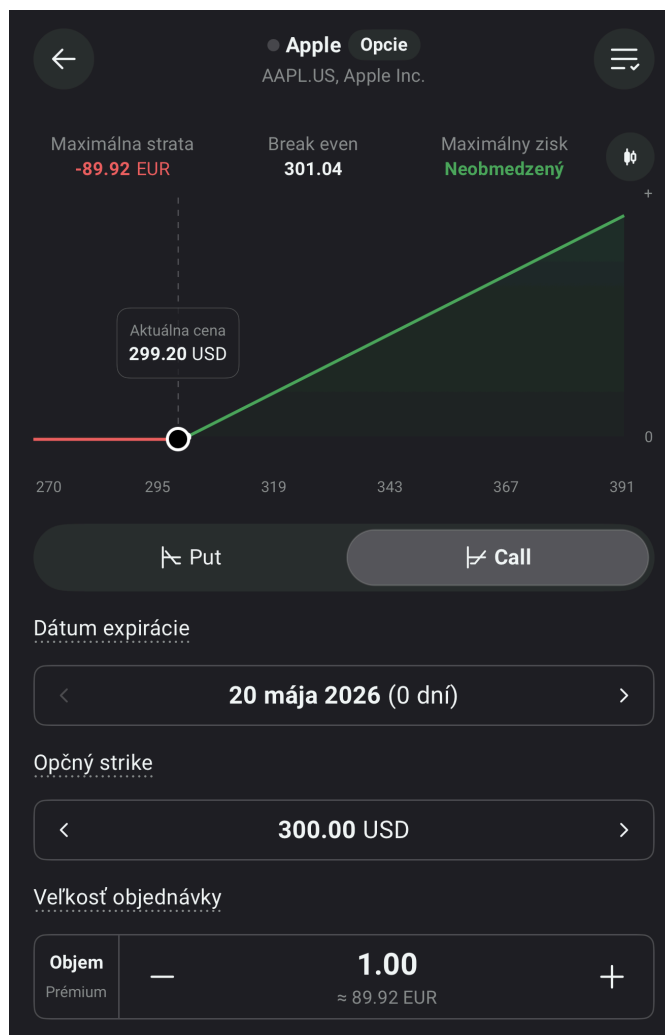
Apple Opcie
AAPL.US, Apple Inc.

Maximálna strata
-89.92 EUR

Break even
301.04

Maximálny zisk
Neobmedzený

+

Aktuálna cena
299.20 USD

0

270
295
319
343
367
391

Put
Call

Dátum expirácie

20 mája 2026 (0 dní)

Opčný strike

300.00 USD

Veľkosť objednávky

Objem
Prémium

1.00
≈ 89.92 EUR